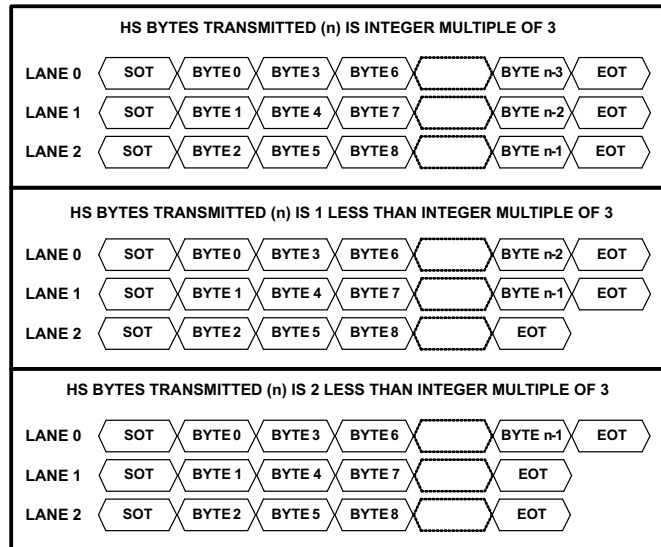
HS BYTES TRANSMITTED (n) IS INTEGER MULTIPLE OF 3

LANE 0 SOT BYTE 0 BYTE 3 BYTE 6 BYTE n-3 EOT

LANE 1 SOT BYTE 1 BYTE 4 BYTE 7 BYTE n-2 EOT

LANE 2 SOT BYTE 2 BYTE 5 BYTE 8 BYTE n-1 EOT

HS BYTES TRANSMITTED (n) IS 1 LESS THAN INTEGER MULTIPLE OF 3

LANE 0 SOT BYTE 0 BYTE 3 BYTE 6 BYTE n-2 EOT

LANE 1 SOT BYTE 1 BYTE 4 BYTE 7 BYTE n-1 EOT

LANE 2 SOT BYTE 2 BYTE 5 BYTE 8 EOT

HS BYTES TRANSMITTED (n) IS 2 LESS THAN INTEGER MULTIPLE OF 3

LANE 0 SOT BYTE 0 BYTE 3 BYTE 6 BYTE n-1 EOT

LANE 1 SOT BYTE 1 BYTE 4 BYTE 7 EOT

LANE 2 SOT BYTE 2 BYTE 5 BYTE 8 EOT